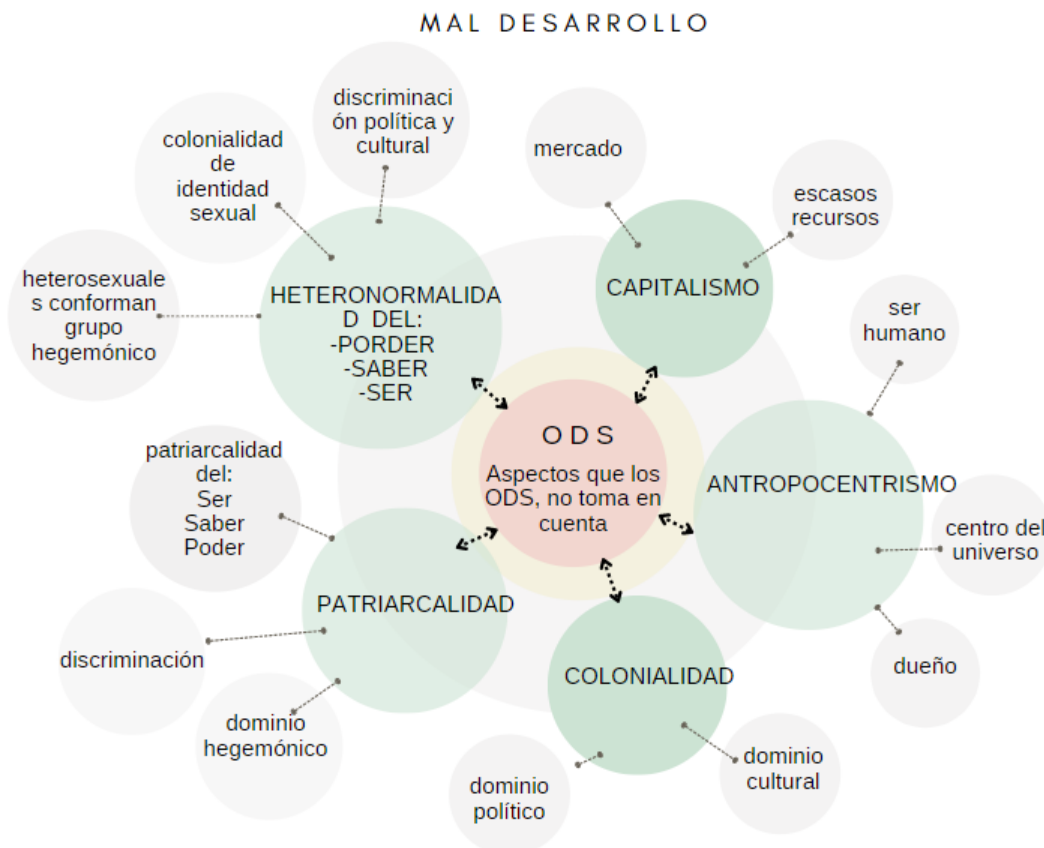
MAL DESARROLLO

O D S
Aspectos que los ODS, no toma en cuenta

HETERONORMALIDAD DEL:
-PORDER
-SABER
-SER

colonialidad de identidad sexual

discriminación política y cultural

heterosexuales conforman grupo hegemónico

CAPITALISMO

mercado

escasos recursos

ANTROPOCENTRISMO

ser humano

centro del universo

dueño

COLONIALIDAD

dominio cultural

dominio político

PATRIARCALIDAD

patriarcalidad del:
Ser
Saber
Poder

discriminación

dominio hegemónico